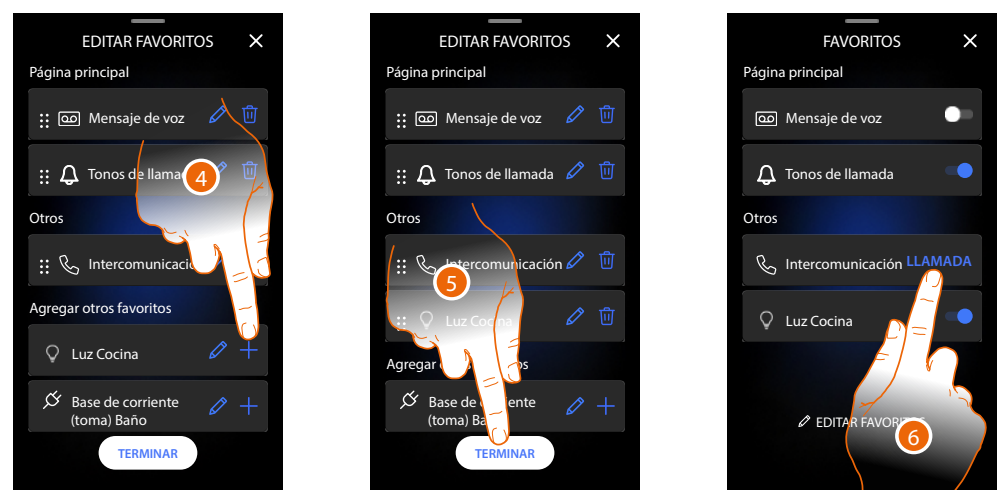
EDITAR FAVORITOS

Página principal

Mensaje de voz

Tonos de llamada

4

Otros

Intercomunicació

Agregar otros favoritos

Luz Cocina

Base de corriente (toma) Baño

TERMINAR

EDITAR FAVORITOS

Página principal

Mensaje de voz

Tonos de llamada

Otros

Intercomunicación

5

Luz Cocina

Agregar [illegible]os

Base de corriente (toma) Ba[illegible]

TERMINAR

FAVORITOS

Página principal

Mensaje de voz

Tonos de llamada

Otros

Intercomunicación LLAMADA

Luz Cocina

EDITAR FAVORITOS

6